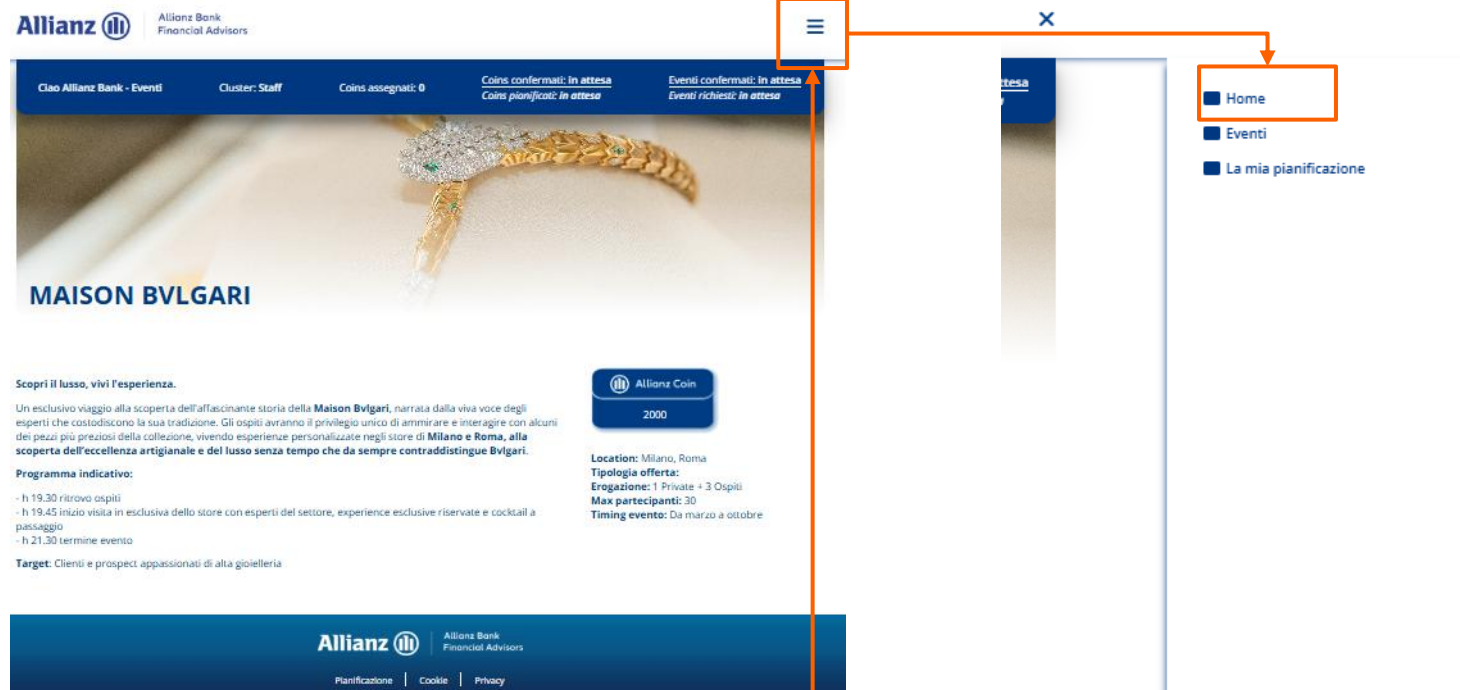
Allianz

Allianz Bank
Financial Advisors

Ciao Allianz Bank - Eventi

Cluster: Staff

Coins assegnati: 0

Coins confermati: In attesa
Coins pianificati: In attesa

Eventi confermati: In attesa
Eventi richiesti: In attesa

MAISON BVLGARI

Scopri il lusso, vivi l'esperienza.

Un esclusivo viaggio alla scoperta dell'affascinante storia della **Maison Bvlgari**, narrata dalla viva voce degli esperti che costodiscono la sua tradizione. Gli ospiti avranno il privilegio unico di ammirare e interagire con alcuni dei pezzi più preziosi della collezione, vivendo esperienze personalizzate negli store di **Milano e Roma, alla scoperta dell'eccellenza artigianale e del lusso senza tempo che da sempre contraddistingue Bvlgari**.

Programma indicativo:

- h 19.30 ritrovo ospiti
- h 19.45 inizio visita in esclusiva dello store con esperti del settore, experience esclusive riservate e cocktail a passaggio
- h 21.30 termine evento

Target: Clienti e prospect appassionati di alta gioielleria

Allianz Coin

2000

Location: Milano, Roma
Tipologia offerta:
Erogazione: 1 Private + 3 Ospiti
Max partecipanti: 30
Timing evento: Da marzo a ottobre

Allianz

Allianz Bank
Financial Advisors

Pianificazione | Cookie | Privacy

×

Home
Eventi
La mia pianificazione